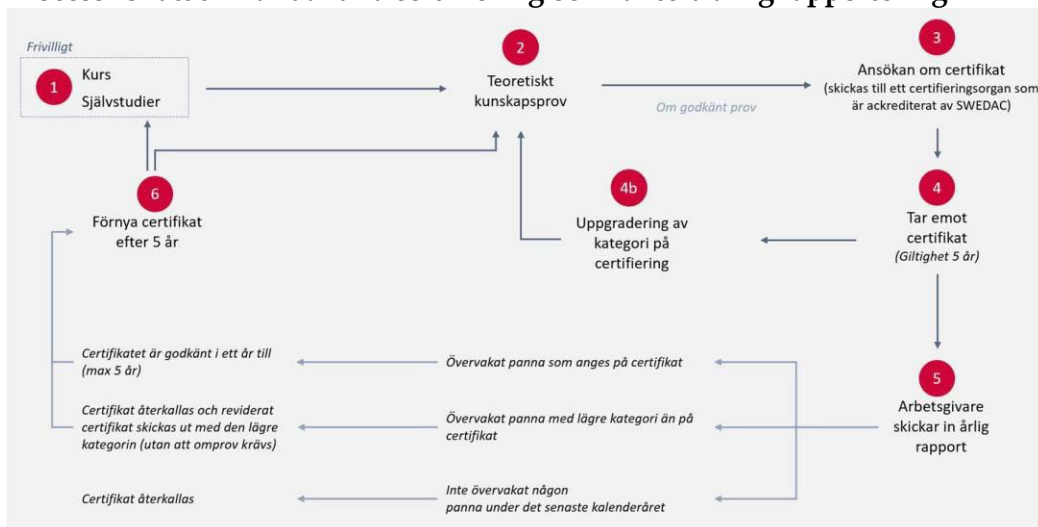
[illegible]

Frivilligt

1 Kurs
Självstudier

2 Teoretiskt kunskapsprov

Om godkänt prov

3 Ansökan om certifikat
(skickas till ett certifieringsorgan som är ackrediterat av SWEDAC)

4 Tar emot certifikat
(Giltighet 5 år)

4b Uppgradering av kategori på certifiering

6 Förnya certifikat efter 5 år

5 Arbetsgivare skickar in årlig rapport

Certifikatet är godkänt i ett år till (max 5 år)

Övervakat panna som anges på certifikat

Certifikat återkallas och reviderat certifikat skickas ut med den lägre kategorin (utan att omprov krävs)

Övervakat panna med lägre kategori än på certifikat

Certifikat återkallas

Inte övervakat någon panna under det senaste kalenderåret